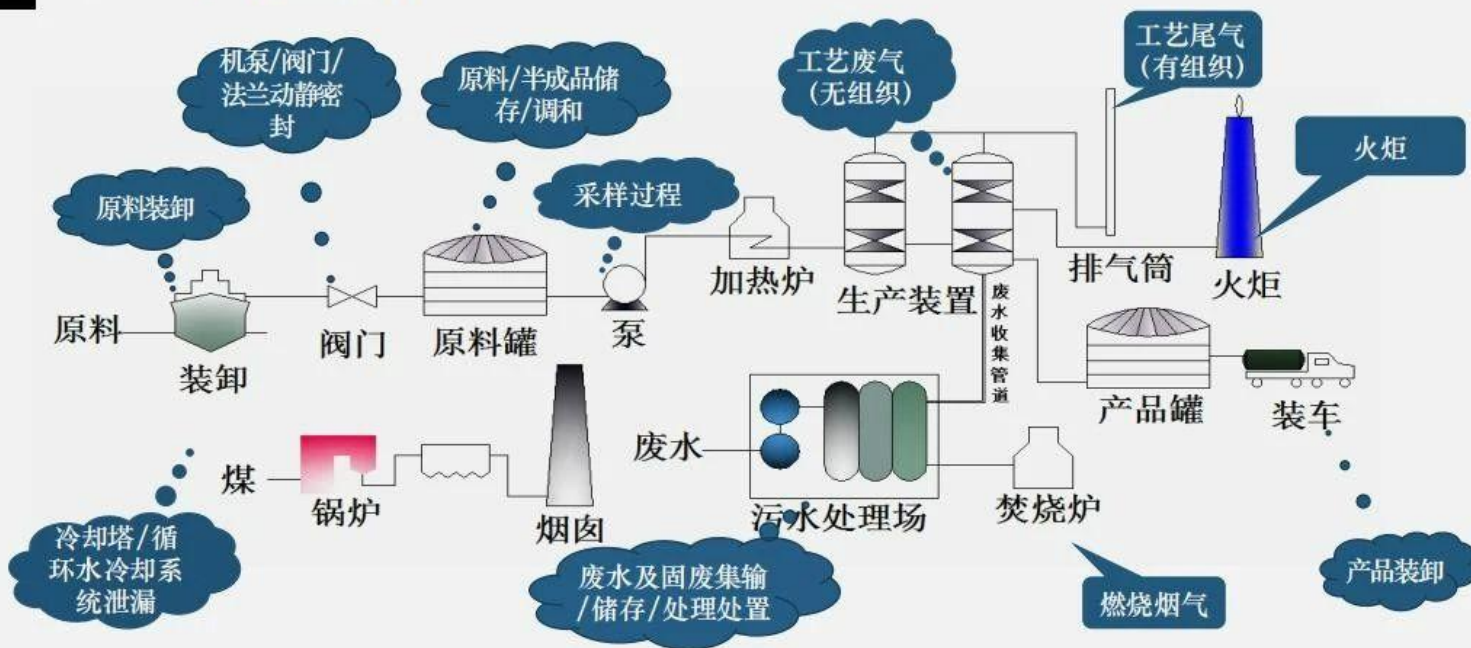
机泵/阀门/法兰动静密封

原料/半成品储存/调和

工艺废气（无组织）

工艺尾气（有组织）

火炬

原料装卸

采样过程

原料

装卸

阀门

原料罐

泵

加热炉

生产装置

排气筒

火炬

废水收集管道

产品罐

装车

废水

煤

锅炉

烟囱

污水处理场

焚烧炉

冷却塔/循环水冷却系统泄漏

废水及固废集输/储存/处理处置

燃烧烟气

产品装卸